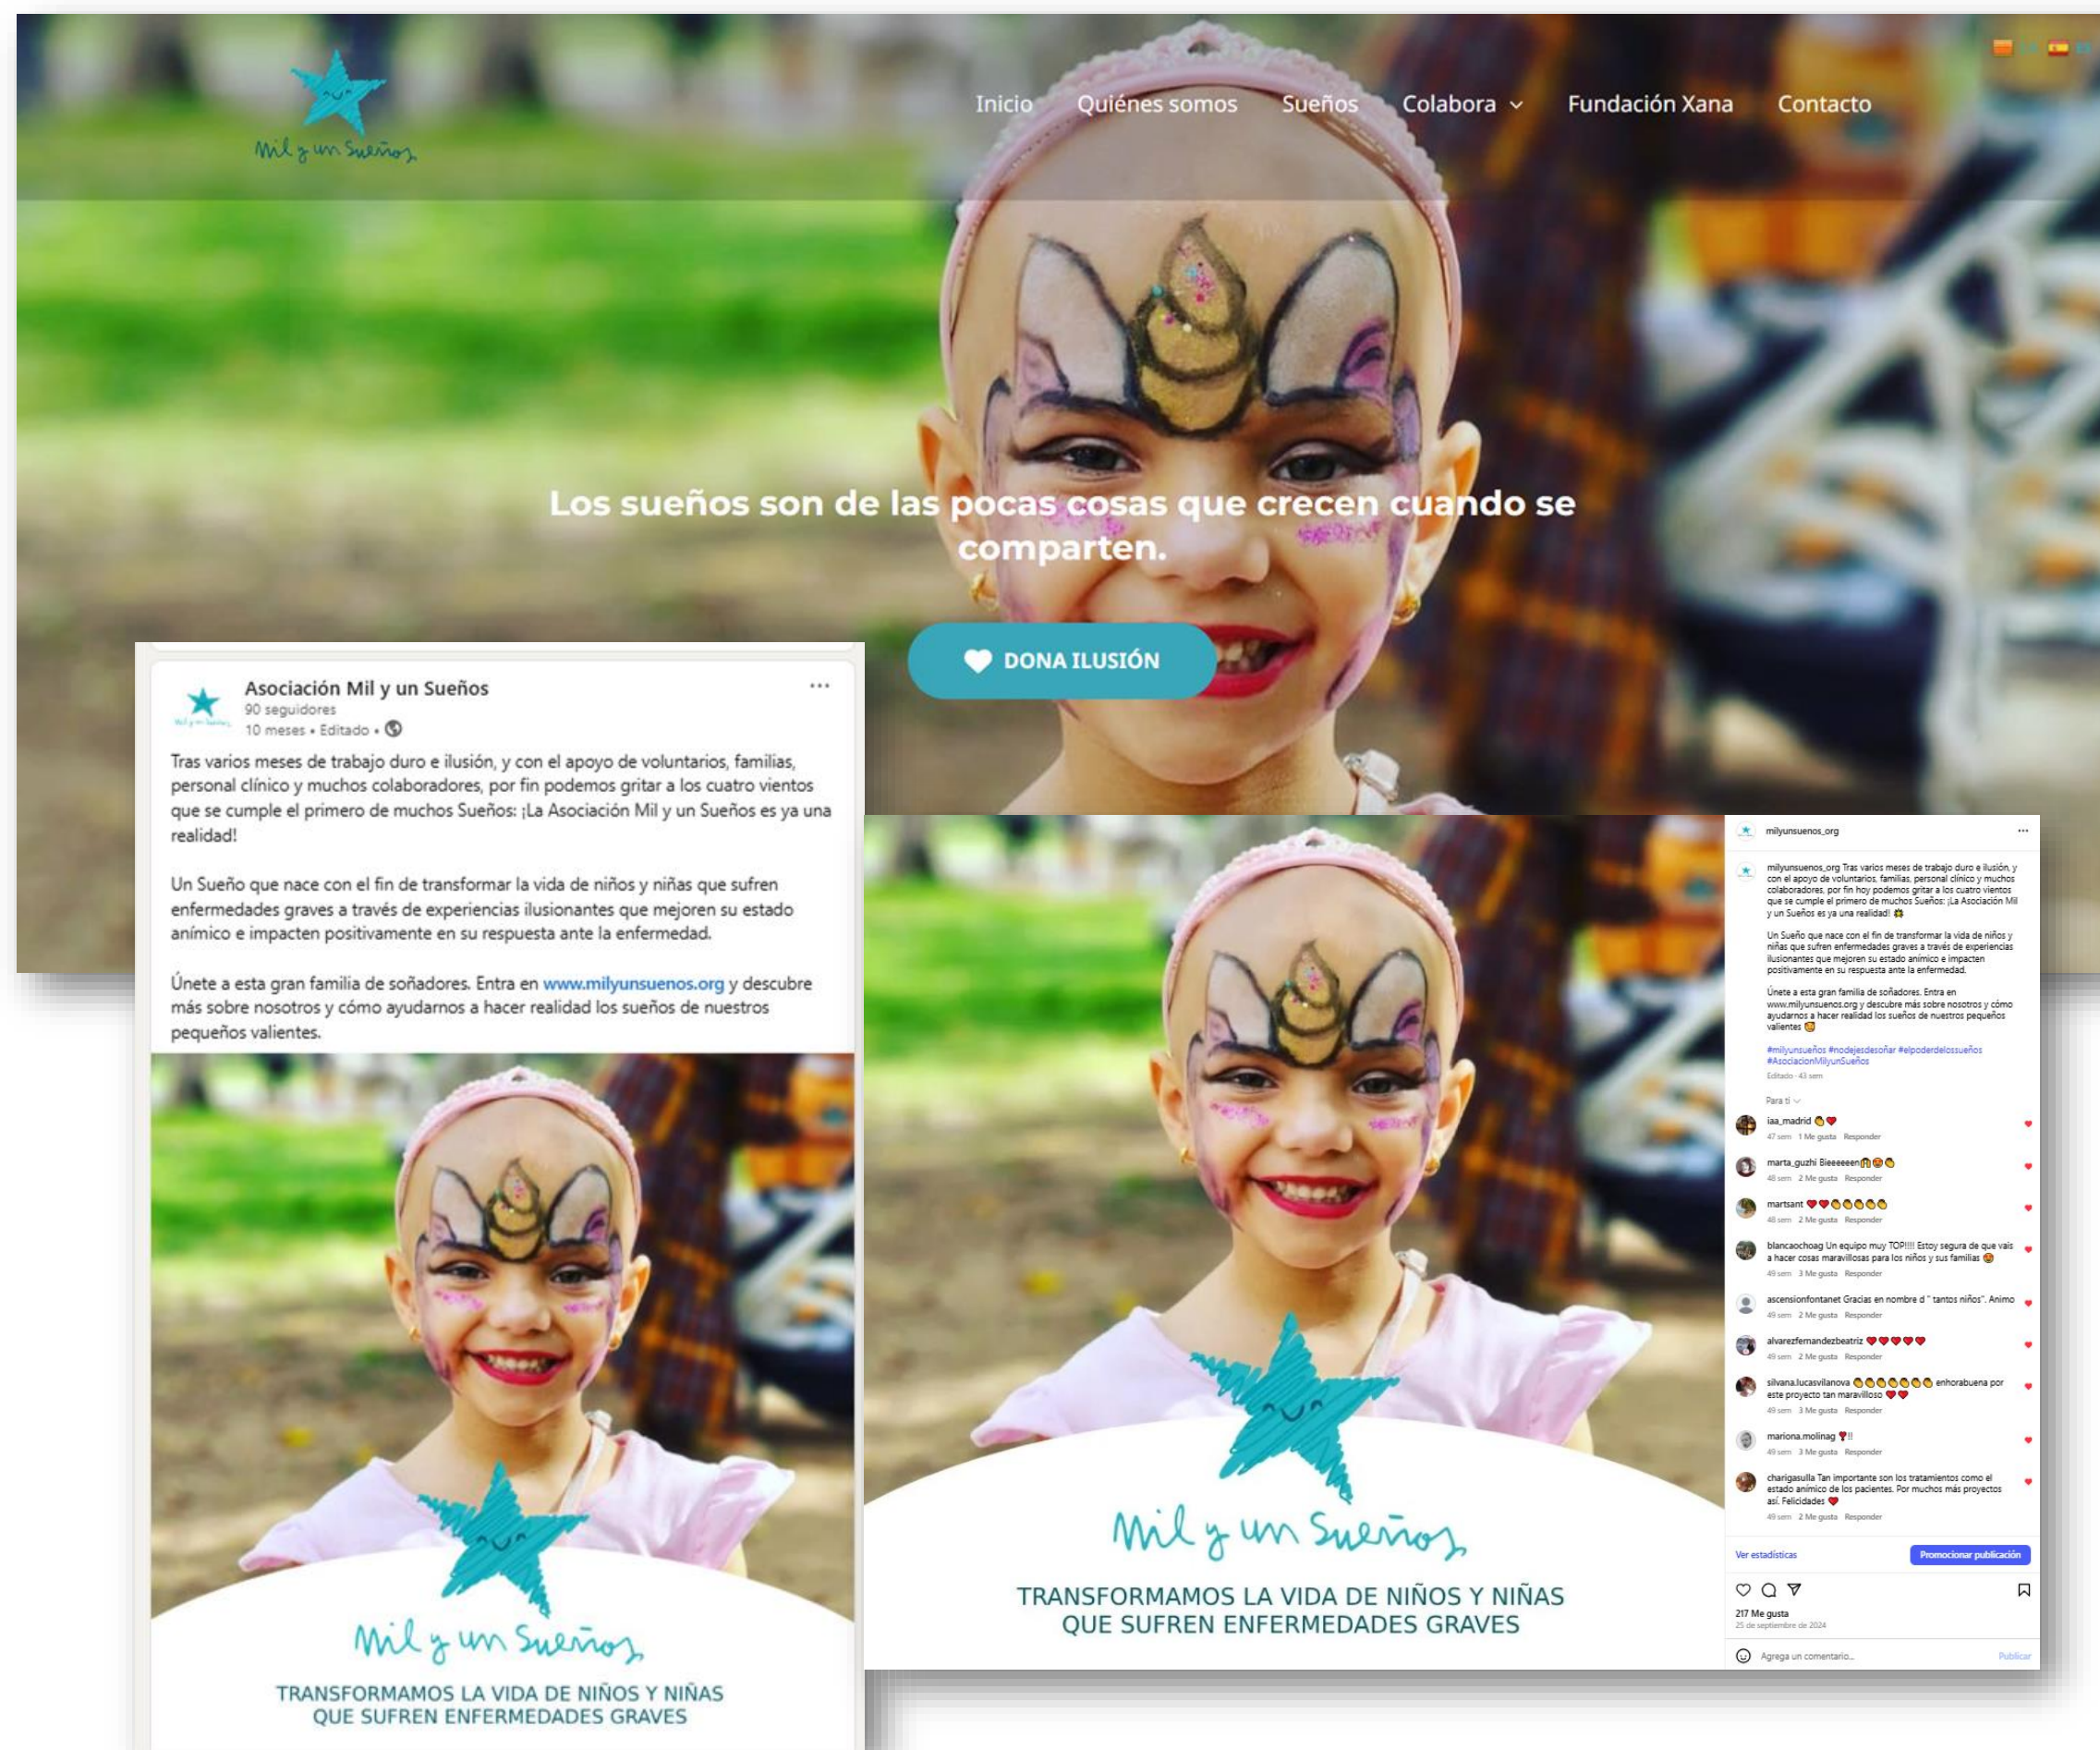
Mil y un Sueños

Inicio Quiénes somos Sueños Colabora Fundación Xana Contacto

Los sueños son de las pocas cosas que crecen cuando se comparten.

DONA ILUSIÓN

Asociación Mil y un Sueños
90 seguidores
10 meses • Editado •

Tras varios meses de trabajo duro e ilusión, y con el apoyo de voluntarios, familias, personal clínico y muchos colaboradores, por fin podemos gritar a los cuatro vientos que se cumple el primero de muchos Sueños: ¡La Asociación Mil y un Sueños es ya una realidad!

Un Sueño que nace con el fin de transformar la vida de niños y niñas que sufren enfermedades graves a través de experiencias ilusionantes que mejoren su estado anímico e impacten positivamente en su respuesta ante la enfermedad.

Únete a esta gran familia de soñadores. Entra en www.milyunsuenos.org y descubre más sobre nosotros y cómo ayudarnos a hacer realidad los sueños de nuestros pequeños valientes.

Mil y un Sueños
TRANSFORMAMOS LA VIDA DE NIÑOS Y NIÑAS QUE SUFREN ENFERMEDADES GRAVES

Mil y un Sueños
TRANSFORMAMOS LA VIDA DE NIÑOS Y NIÑAS QUE SUFREN ENFERMEDADES GRAVES

milyunsuenos_org

milyunsuenos_org Tras varios meses de trabajo duro e ilusión, y con el apoyo de voluntarios, familias, personal clínico y muchos colaboradores, por fin hoy podemos gritar a los cuatro vientos que se cumple el primero de muchos Sueños: ¡La Asociación Mil y un Sueños es ya una realidad!

Un Sueño que nace con el fin de transformar la vida de niños y niñas que sufren enfermedades graves a través de experiencias ilusionantes que mejoren su estado anímico e impacten positivamente en su respuesta ante la enfermedad.

Únete a esta gran familia de soñadores. Entra en www.milyunsuenos.org y descubre más sobre nosotros y cómo ayudarnos a hacer realidad los sueños de nuestros pequeños valientes

#milyunsueños #nodejesdesoñar #elpoderdelossueños #AsociacionMilyunSueños
Editado · 43 sem

Para ti

iaa_madrid
47 sem 1 Me gusta Responder

marta_guzhi Bieeeeeen
48 sem 2 Me gusta Responder

martsant
48 sem 2 Me gusta Responder

blancaochoag Un equipo muy TOP!!!! Estoy segura de que vais a hacer cosas maravillosas para los niños y sus familias
49 sem 3 Me gusta Responder

ascensionfontanet Gracias en nombre d " tantos niños". Animo
49 sem 2 Me gusta Responder

alvarezfernandezbeatriz
49 sem 2 Me gusta Responder

silvana.lucasvilanova enhorabuena por este proyecto tan maravilloso
49 sem 3 Me gusta Responder

mariona.molinag !!
49 sem 3 Me gusta Responder

charigasulla Tan importante son los tratamientos como el estado anímico de los pacientes. Por muchos más proyectos así. Felicidades
49 sem 2 Me gusta Responder

Ver estadísticas
Promocionar publicación

217 Me gusta
25 de septiembre de 2024

Agrega un comentario...
Publicar